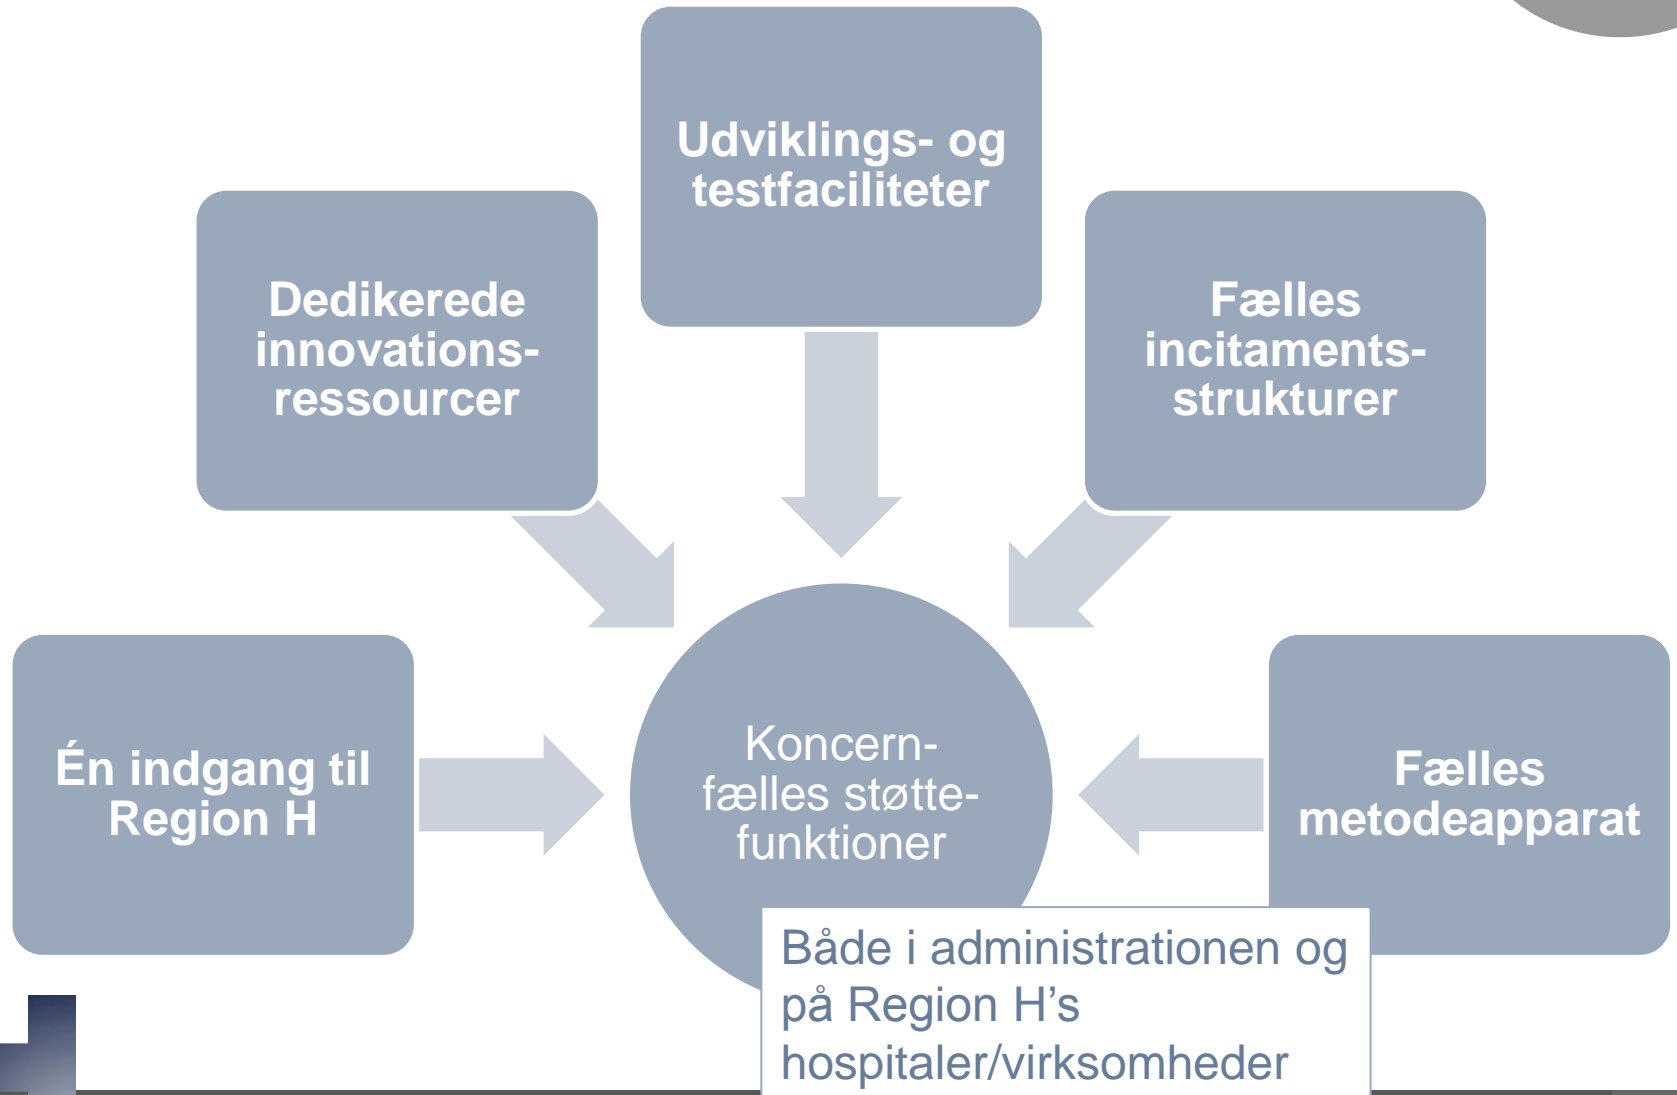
Udviklings- og testfaciliteter

Dedikerede innovations-ressourcer

Fælles incitaments-strukturer

Én indgang til Region H

Koncern-fælles støtte-funktioner

Fælles metodeapparat

Både i administrationen og på Region H's hospitaler/virksomheder